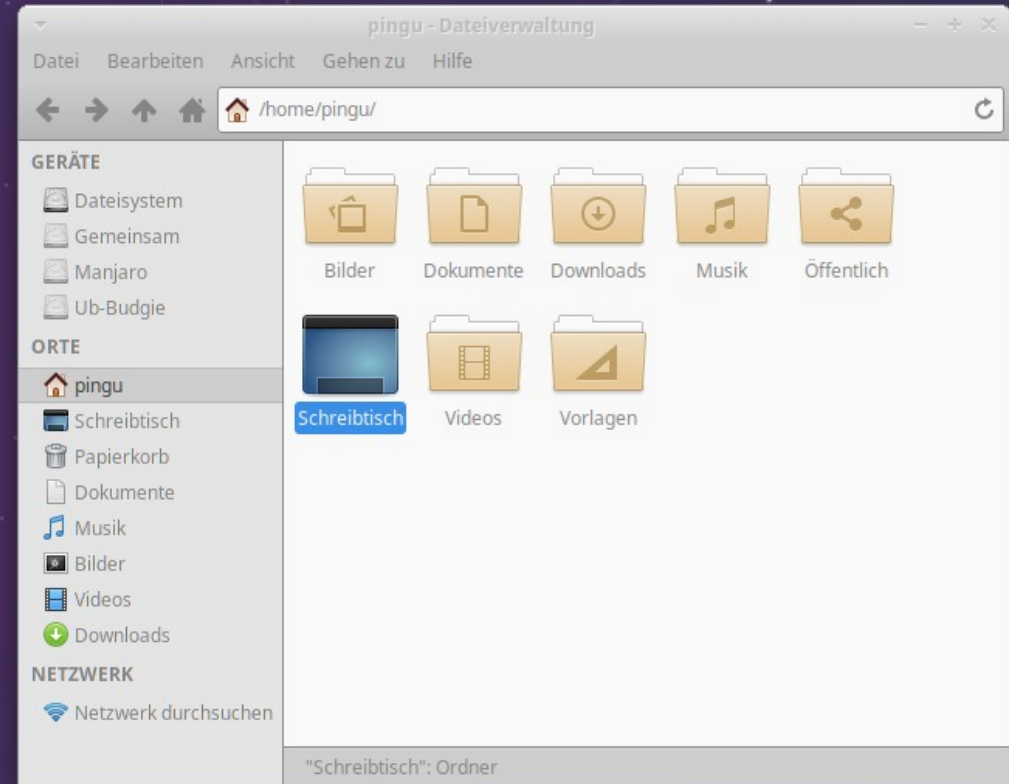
pingu - Dateiverwaltung

Datei Bearbeiten Ansicht Gehen zu Hilfe

/home/pingu/

GERÄTE
Dateisystem
Gemeinsam
Manjaro
Ub-Budgie
ORTE
pingu
Schreibtisch
Papierkorb
Dokumente
Musik
Bilder
Videos
Downloads
NETZWERK
Netzwerk durchsuchen

Bilder
Dokumente
Downloads
Musik
Öffentlich
Schreibtisch
Videos
Vorlagen

"Schreibtisch": Ordner